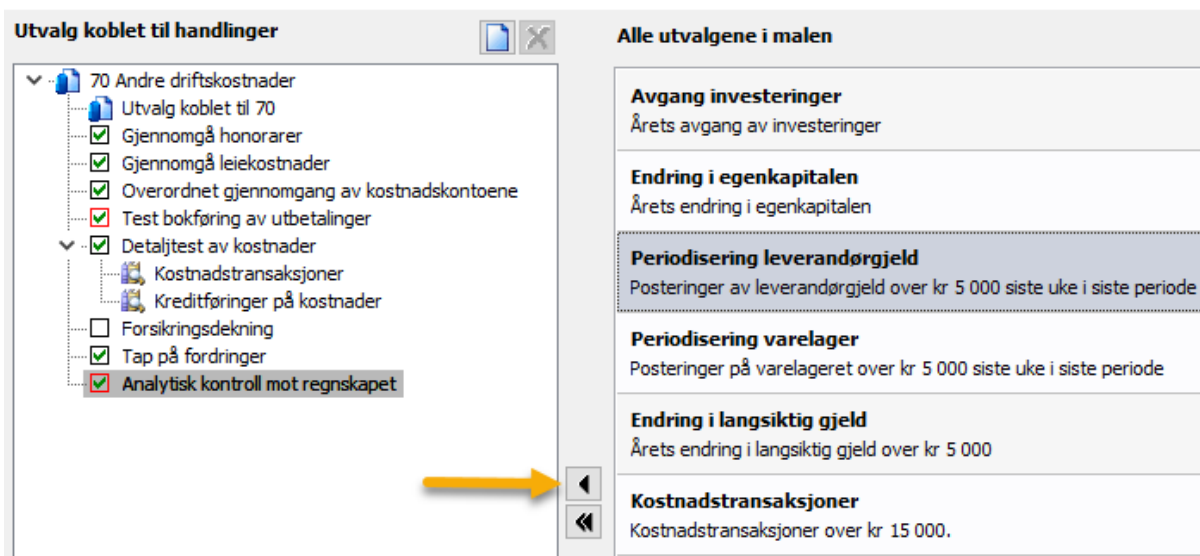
Utvalg koblet til handlinger

70 Andre driftskostnader
Utvalg koblet til 70
Gjennomgå honorarer
Gjennomgå leiekostnader
Overordnet gjennomgang av kostnadskontoene
Test bokføring av utbetalinger
Detaljtest av kostnader
Kostnadstransaksjoner
Kreditføringer på kostnader
Forsikringsdekning
Tap på fordringer
Analytisk kontroll mot regnskapet

Alle utvalgene i malen

Avgang investeringer
Årets avgang av investeringer

Endring i egenkapitalen
Årets endring i egenkapitalen

Periodisering leverandørgjeld
Posteringer av leverandørgjeld over kr 5 000 siste uke i siste periode

Periodisering varelager
Posteringer på varelageret over kr 5 000 siste uke i siste periode

Endring i langsiktig gjeld
Årets endring i langsiktig gjeld over kr 5 000

Kostnadstransaksjoner
Kostnadstransaksjoner over kr 15 000.